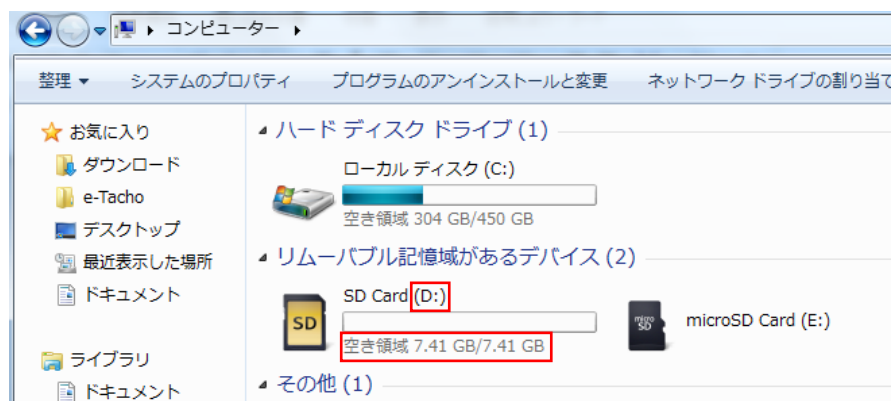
▸ コンピューター ▸

整理 ▾ システムのプロパティ プログラムのアンインストールと変更 ネットワーク ドライブの割り当て

お気に入り
ダウンロード
e-Tacho
デスクトップ
最近表示した場所
ドキュメント

ライブラリ
ドキュメント

ハード ディスク ドライブ (1)

ローカル ディスク (C:)
空き領域 304 GB/450 GB

リムーバブル記憶域があるデバイス (2)

SD Card (D:)
空き領域 7.41 GB/7.41 GB

SD

microSD Card (E:)

micro SD

その他 (1)